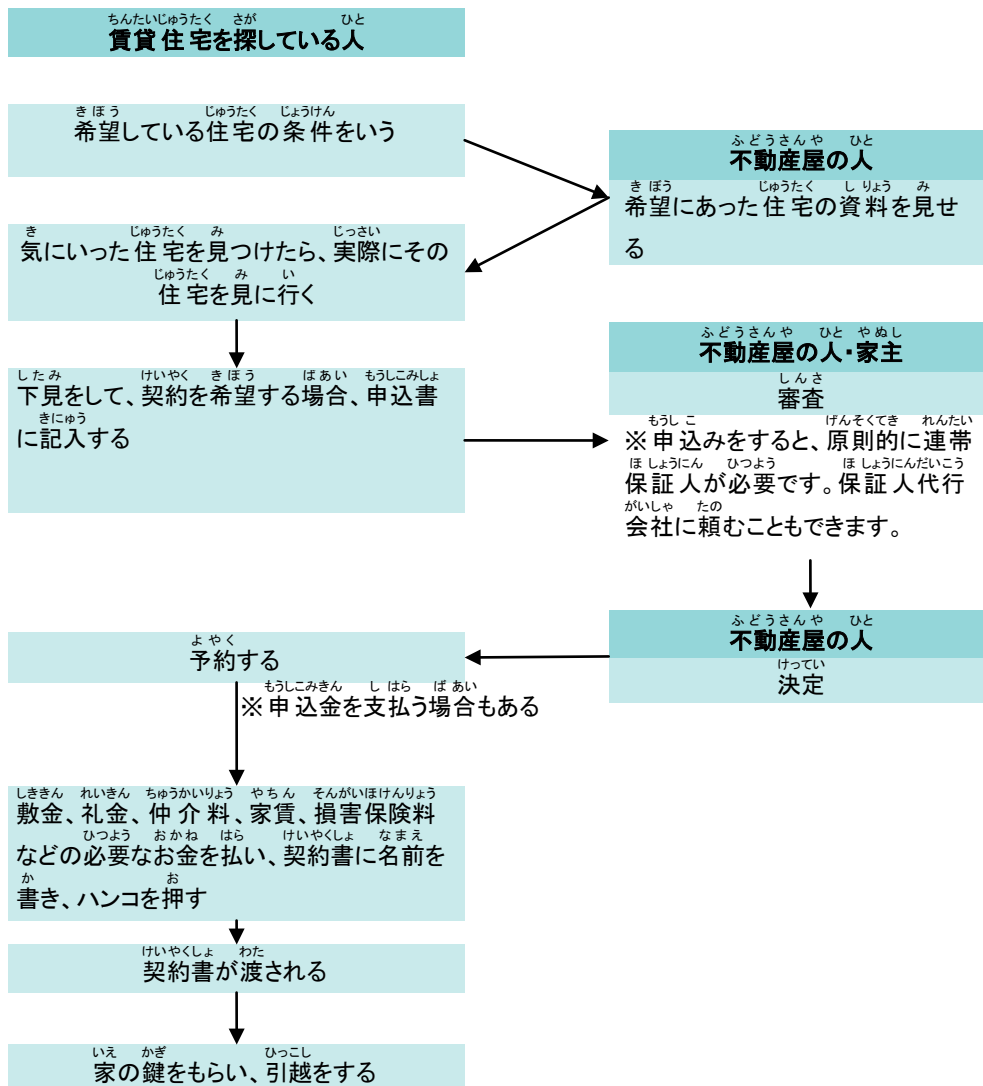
ちんたいじゅうたく さが ひと
賃貸住宅を探している人

きぼう じゅうたく じょうけん
希望している住宅の条件をいう

ふどうさんや ひと
不動産屋の人

きぼう じゅうたく しりょう み
希望にあった住宅の資料を見せる

き じゅうたく み じっさい
気にいった住宅を見つけたら、実際にその
じゅうたく み い
住宅を見に行く

したみ けいやく きぼう ばあい もうしこみしょ
下見をして、契約を希望する場合、申込書
きにゅう
に記入する

ふどうさんや ひと やぬし
不動産屋の人・家主

しんさ
審査

もうしこ げんそくてき れんたい
※申込みをすると、原則的に連帯
ほしょうにん ひつよう ほしょうにんだいこう
保証人が必要です。保証人代行
がいしゃ たの
会社に頼むこともできます。

ふどうさんや ひと
不動産屋の人

けってい
決定

よやく
予約する

もうしこみきん しはら ばあい
※申込金を支払う場合もある

しききん れいきん ちゅうかいりょう やちん そんがいほけんりょう
敷金、礼金、仲介料、家賃、損害保険料
ひつよう おかね はら けいやくしょ なまえ
などの必要なお金を払い、契約書に名前を
か お
書き、ハンコを押す

けいやくしょ わた
契約書が渡される

いえ かぎ ひっこし
家の鍵をもらい、引越をする